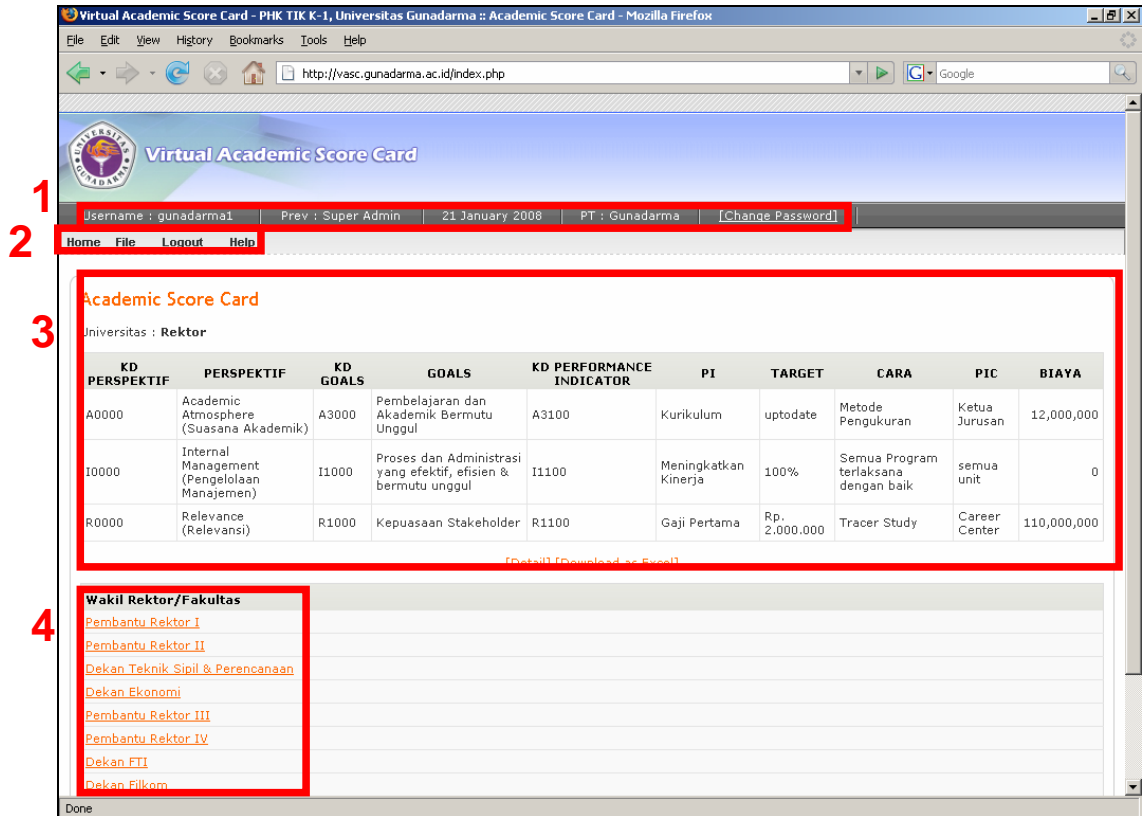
Virtual Academic Score Card - PHK TIK K-1, Universitas Gunadarma :: Academic Score Card - Mozilla Firefox

File Edit View History Bookmarks Tools Help

http://vasc.gunadarma.ac.id/index.php

Google

Virtual Academic Score Card

1

Username : gunadarma1 | Prev : Super Admin | 21 January 2008 | PT : Gunadarma | [Change Password]

2

Home File Logout Help

3

Academic Score Card

Universitas : Rektor

| KD PERSPEKTIF | PERSPEKTIF | KD GOALS | GOALS | KD PERFORMANCE INDICATOR | PI | TARGET | CARA | PIC | BIAYA |
|---|---|---|---|---|---|---|---|---|---|
| A0000 | Academic Atmosphere (Suasana Akademik) | A3000 | Pembelajaran dan Akademik Bermutu Unggul | A3100 | Kurikulum | uptodate | Metode Pengukuran | Ketua Jurusan | 12,000,000 |
| I0000 | Internal Management (Pengelolaan Manajemen) | I1000 | Proses dan Administrasi yang efektif, efisien & bermutu unggul | I1100 | Meningkatkan Kinerja | 100% | Semua Program terlaksana dengan baik | semua unit | 0 |
| R0000 | Relevance (Relevansi) | R1000 | Kepuasaan Stakeholder | R1100 | Gaji Pertama | Rp. 2.000.000 | Tracer Study | Career Center | 110,000,000 |

[Detail] [Download as Excel]

4

Wakil Rektor/Fakultas

Pembantu Rektor I

Pembantu Rektor II

Dekan Teknik Sipil & Perencanaan

Dekan Ekonomi

Pembantu Rektor III

Pembantu Rektor IV

Dekan FTI

Dekan Filkom

Done